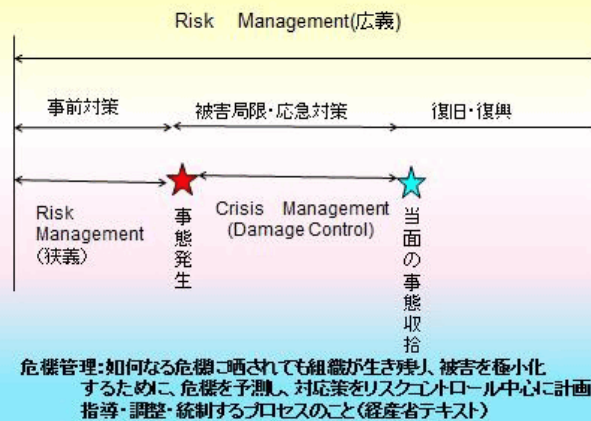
Risk Management(広義)

事前対策

被害局限・応急対策

復旧・復興

Risk Management (狭義)

事態発生

Crisis Management (Damage Control)

当面の事態収拾

危機管理：如何なる危機に晒されても組織が生き残り、被害を極小化するために、危機を予測し、対応策をリスクコントロール中心に計画指導・調整・統制するプロセスのこと（経産省テキスト）